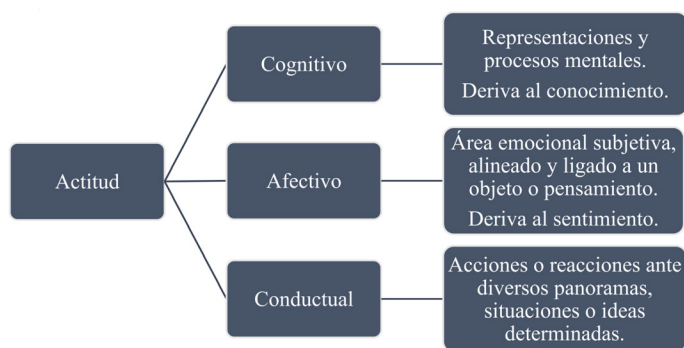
Actitud

Cognitivo

Representaciones y procesos mentales.

Deriva al conocimiento.

Afectivo

Área emocional subjetiva, alineado y ligado a un objeto o pensamiento.

Deriva al sentimiento.

Conductual

Acciones o reacciones ante diversos panoramas, situaciones o ideas determinadas.